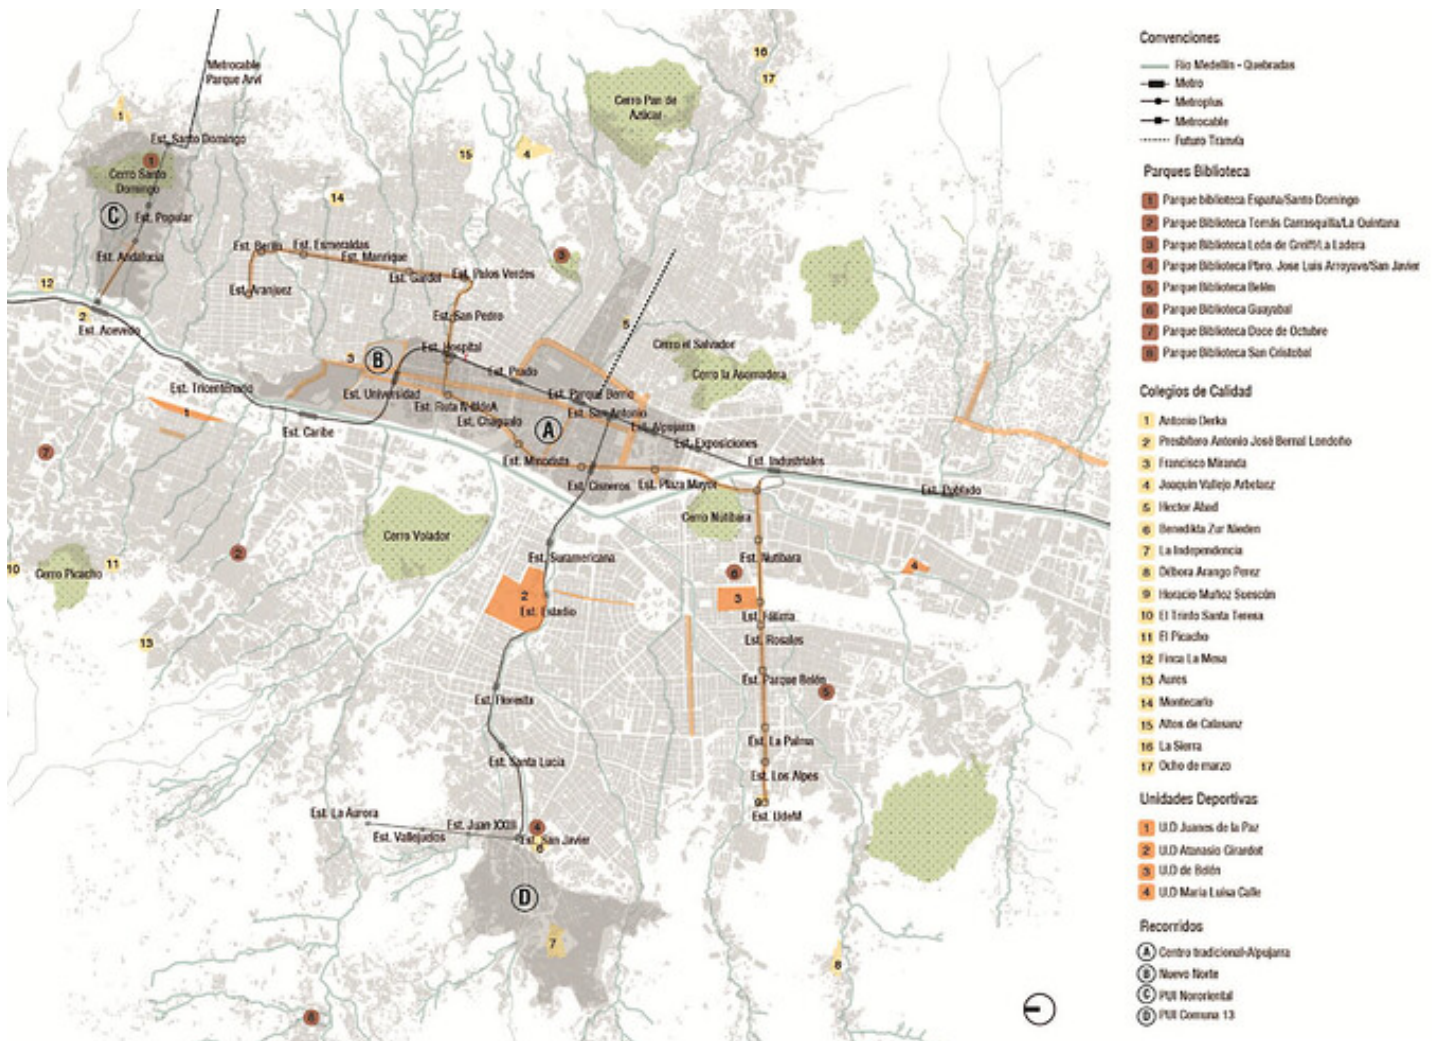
Metrocable Parque Arví

Est. Santo Domingo

1

1

Cerro Santo Domingo

C

Est. Popular

Est. Andalucía

12

2

Est. Acevedo

15

4

16

17

Cerro Pan de Azúcar

14

Est. Berlín

Est. Esmeraldas

Est. Manrique

Est. Gardel

Est. Palos Verdes

Est. Aranjuez

2

Est. San Pedro

5

Est. Hospital

3

B

Cerro el Salvador

Cerro la Asomadera

Est. Prado

Est. Tricentenario

1

Est. Universidad

Est. Ruta N-Bio A

Est. Parque Berrío

Est. San Antonio

Est. Chagualo

A

Est. Alpujarra

Est. Caribe

Est. Exposiciones

7

Est. Minorista

Est. Industriales

Est. Cisneros

Est. Plaza Mayor

Est. Poblado

Cerro Nutibara

Cerro Volador

Est. Suramericana

Est. Nutibara

6

2

4

10

Cerro Picacho

11

2

Est. Estadio

3

Est. Hilitra

Est. Rosales

13

Est. Parque Belén

5

Est. Floresta

Est. La Palma

Est. Santa Lucía

Est. Los Alpes

9

Est. UdeM

Est. La Aurora

Est. Juan XXIII

4

Est. Vallejuelos

Est. San Javier

6

D

7

8

8

Convenciones
Río Medellín - Quebradas
Metro
Metroplus
Metrocable
Futuro Tranvía

Parques Biblioteca
1 Parque biblioteca España/Santo Domingo
2 Parque Biblioteca Tomás Carrasquilla/La Quintana
3 Parque Biblioteca León de Greiff/La Ladera
4 Parque Biblioteca Pbro. Jose Luis Arroyave/San Javier
5 Parque Biblioteca Belén
6 Parque Biblioteca Guayabal
7 Parque Biblioteca Doce de Octubre
8 Parque Biblioteca San Cristobal

Colegios de Calidad
1 Antonio Derka
2 Presbítero Antonio José Bernal Londoño
3 Francisco Miranda
4 Joaquín Vallejo Arbelaez
5 Hector Abad
6 Benedikta Zur Nieden
7 La Independencia
8 Débora Arango Perez
9 Horacio Muñoz Suescún
10 El Triunfo Santa Teresa
11 El Picacho
12 Finca La Mesa
13 Aures
14 Montecarlo
15 Altos de Calasanz
16 La Sierra
17 Ocho de marzo

Unidades Deportivas
1 U.D Juanes de la Paz
2 U.D Atanasio Girardot
3 U.D de Belén
4 U.D María Luisa Calle

Recorridos
A Centro tradicional-Alpujarra
B Nuevo Norte
C PUI Nororiental
D PUI Comuna 13